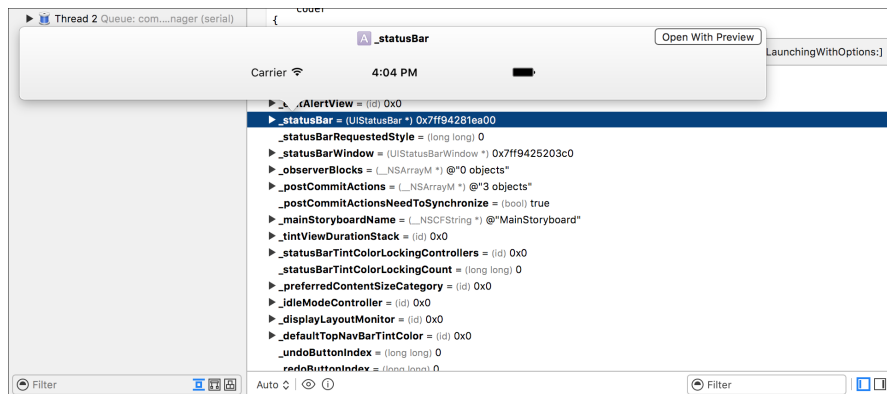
Thread 2 Queue: com....nager (serial)
coder
{
_statusBar
Open With Preview
LaunchingWithOptions:]
Carrier
4:04 PM
_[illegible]AlertView = (id) 0x0
_statusBar = (UIStatusBar *) 0x7ff94281ea00
_statusBarRequestedStyle = (long long) 0
_statusBarWindow = (UIStatusBarWindow *) 0x7ff9425203c0
_observerBlocks = (__NSArrayM *) @"0 objects"
_postCommitActions = (__NSArrayM *) @"3 objects"
_postCommitActionsNeedToSynchronize = (bool) true
_mainStoryboardName = (__NSCFString *) @"MainStoryboard"
_tintViewDurationStack = (id) 0x0
_statusBarTintColorLockingControllers = (id) 0x0
_statusBarTintColorLockingCount = (long long) 0
_preferredContentSizeCategory = (id) 0x0
_idleModeController = (id) 0x0
_displayLayoutMonitor = (id) 0x0
_defaultTopNavBarTintColor = (id) 0x0
_undoButtonIndex = (long long) 0
_redoButtonIndex = (long long) 0
Filter
Auto
Filter